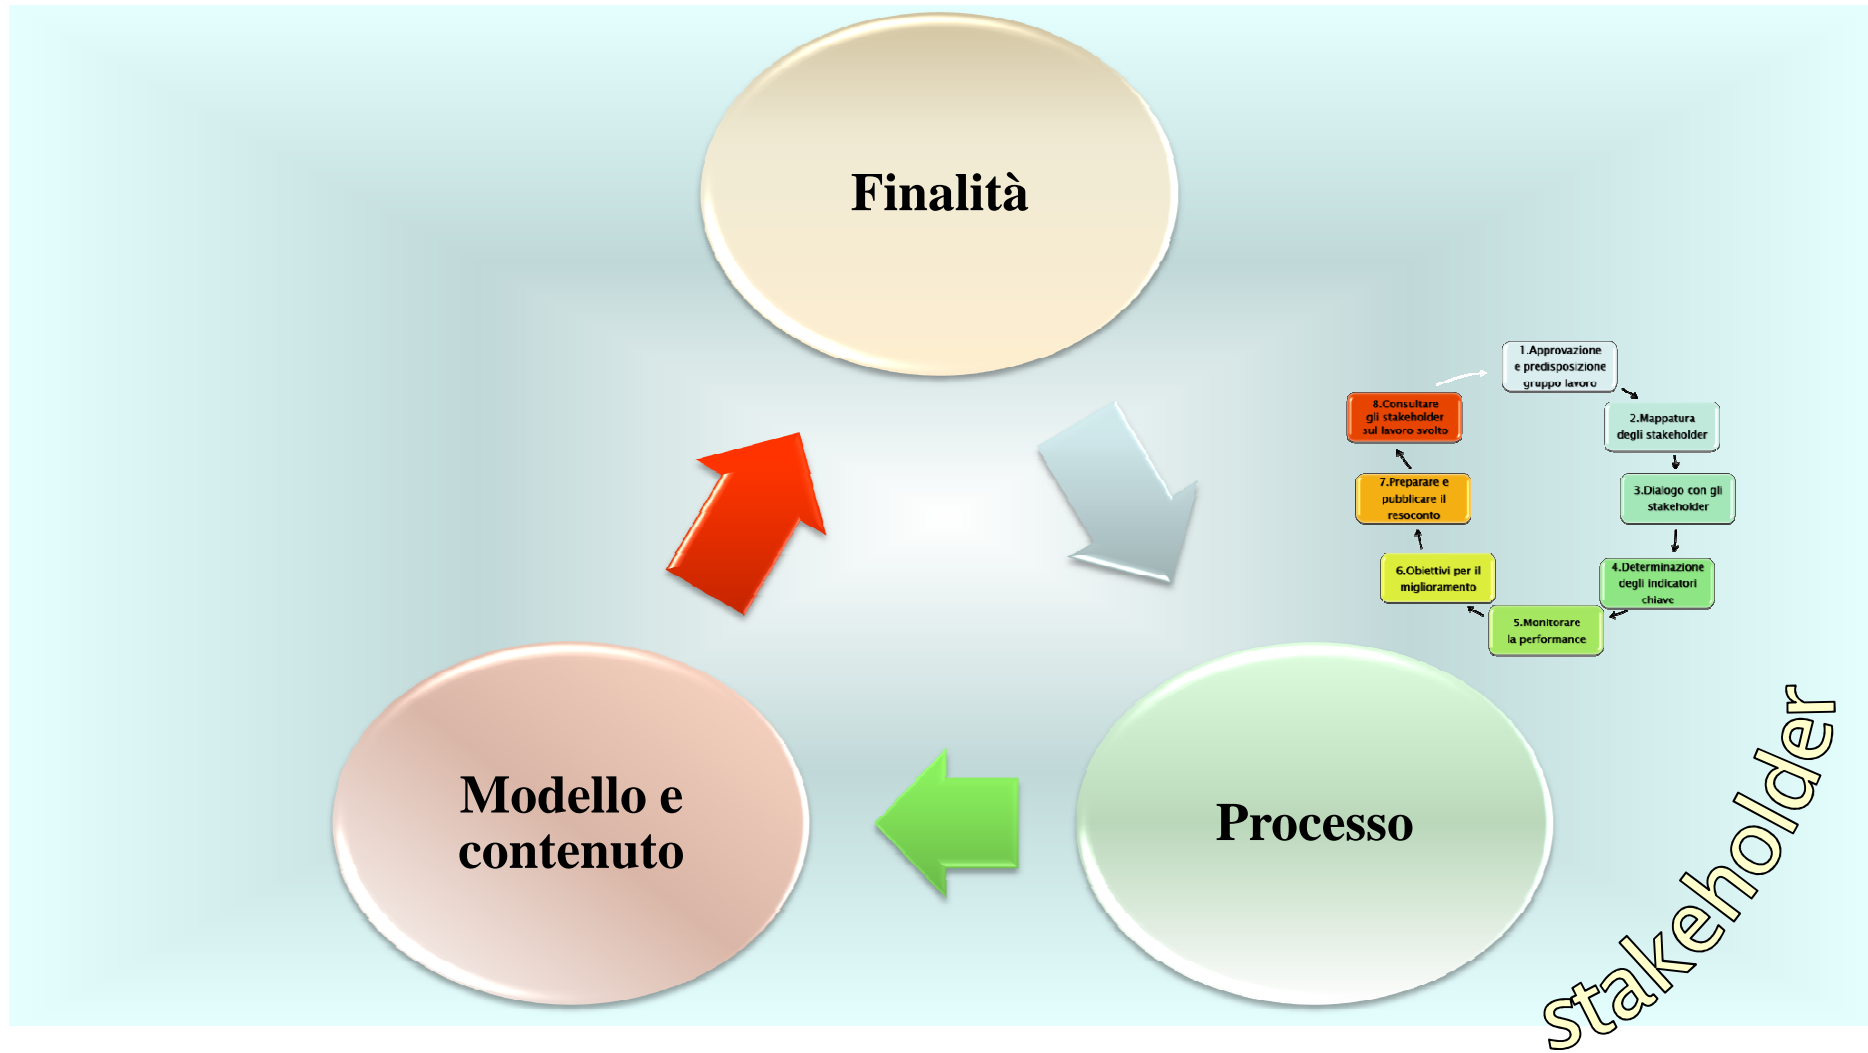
Finalità

1.Approvazione e predisposizione gruppo lavoro

2.Mappatura degli stakeholder

3.Dialogo con gli stakeholder

4.Determinazione degli indicatori chiave

5.Monitorare la performance

6.Obiettivi per il miglioramento

7.Preparare e pubblicare il resoconto

8.Consultare gli stakeholder sul lavoro svolto

Modello e contenuto

Processo

stakeholder